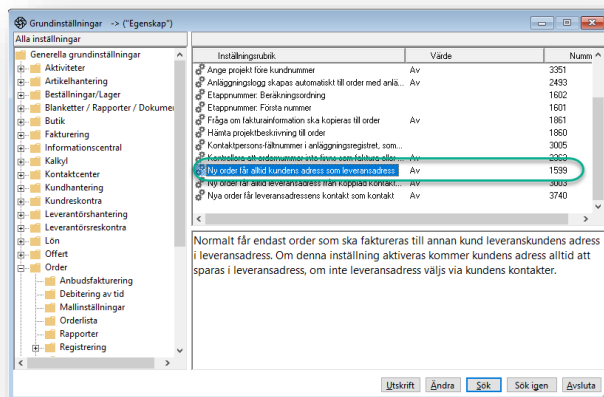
Grundinställningar -> ("Egenskap")

Alla inställningar

Generella grundinställningar
Aktiviteter
Artikelhantering
Beställningar/Lager
Blanketter / Rapporter / Dokumer
Butik
Fakturering
Informationscentral
Kalkyl
Kontaktcenter
Kundhantering
Kundreskontra
Leverantörshantering
Leverantörsreskontra
Lön
Offert
Order
Anbudsfakturering
Debitering av tid
Mallinställningar
Orderlista
Rapporter
Registrering

| Inställningsrubrik | Värde | Numm |
|---|---|---|
| Ange projekt före kundnummer | Av | 3351 |
| Anläggningslogg skapas automatiskt till order med anlä... | Av | 2493 |
| Etappnummer: Beräkningsordning | | 1602 |
| Etappnummer: Första nummer | | 1601 |
| Fråga om fakturainformation ska kopieras till order | Av | 1861 |
| Hämta projektbeskrivning till order | Av | 1860 |
| Kontaktpersons-fältnummer i anläggningsregistret, som... | | 3005 |
| Kontrollera att ordernummer inte finns som faktura eller... | Av | 2263 |
| Ny order får alltid kundens adress som leveransadress | Av | 1599 |
| Ny order får alltid leveransadress från kopplad kontakt | Av | 3003 |
| Nya order får leveransadressens kontakt som kontakt | Av | 3740 |

Normalt får endast order som ska faktureras till annan kund leveranskundens adress i leveransadress. Om denna inställning aktiveras kommer kundens adress alltid att sparas i leveransadress, om inte leveransadress väljs via kundens kontakter.

Utskrift Ändra Sök Sök igen Avsluta